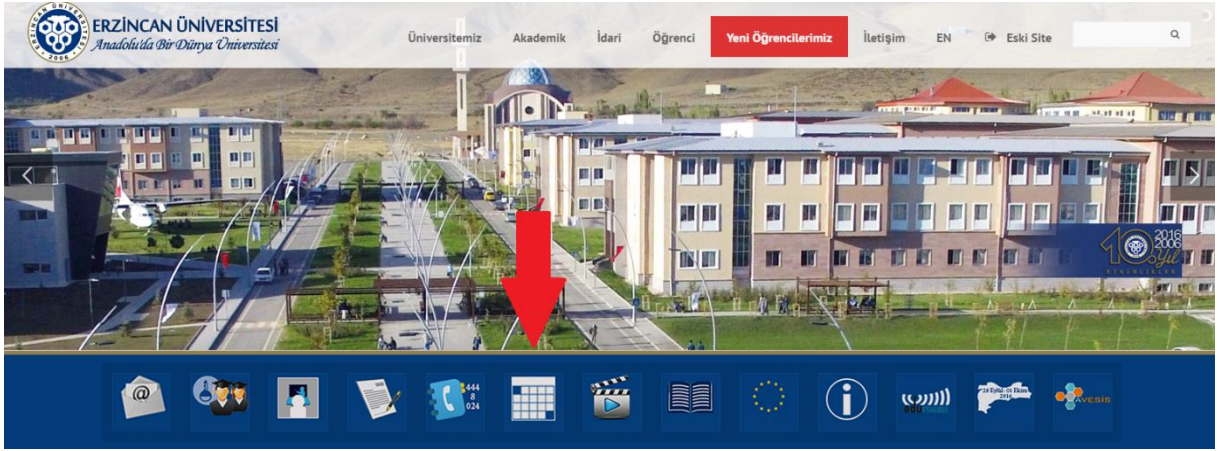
ERZİNCAN ÜNİVERSİTESİ
Anadolu'da Bir Dünya Üniversitesi
2006

Üniversitemiz Akademik İdari Öğrenci Yeni Öğrencilerimiz İletişim EN Eski Site

10. yıl 2016 2006 ETKİNLİKLER

444 8 024

23 Eylül-01 Ekim 2016

AVESİS